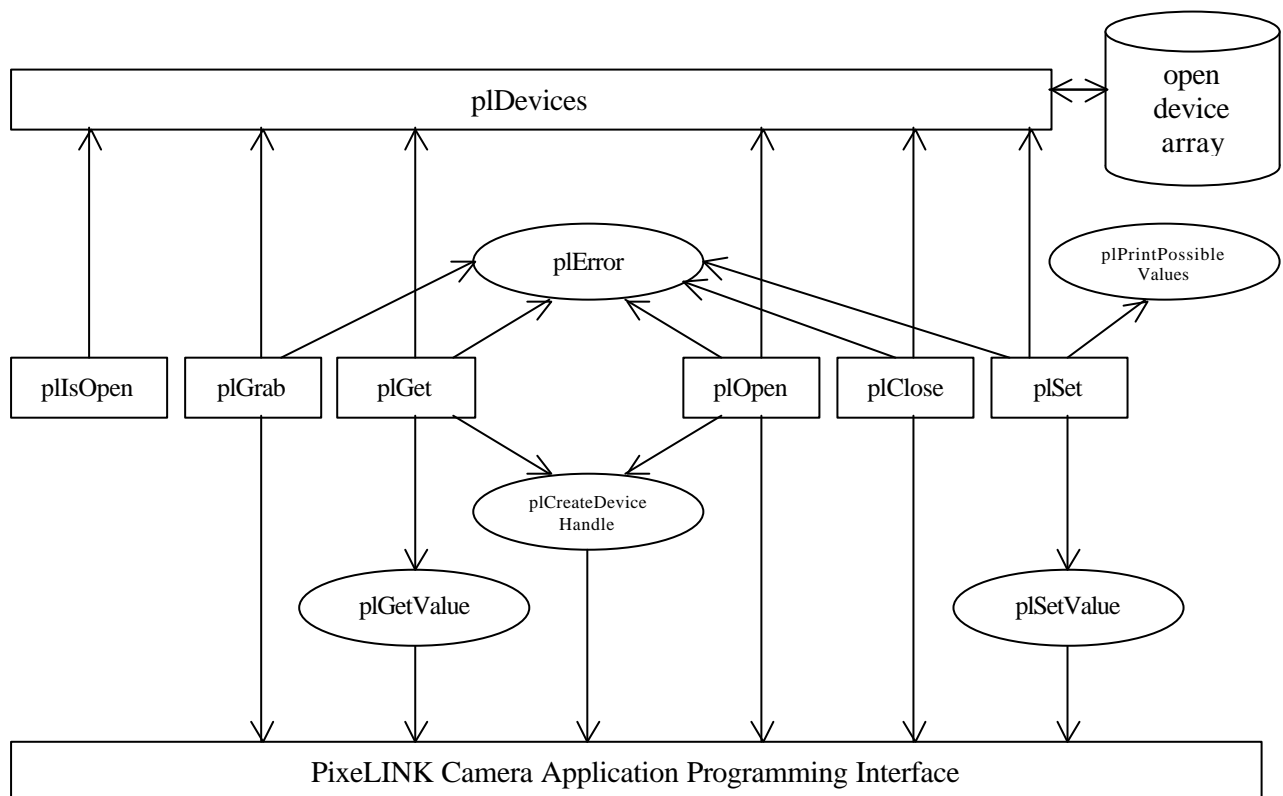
plDevices

open device array

plError

plPrintPossible Values

plIsOpen

plGrab

plGet

plOpen

plClose

plSet

plCreateDevice Handle

plGetValue

plSetValue

PixeLINK Camera Application Programming Interface